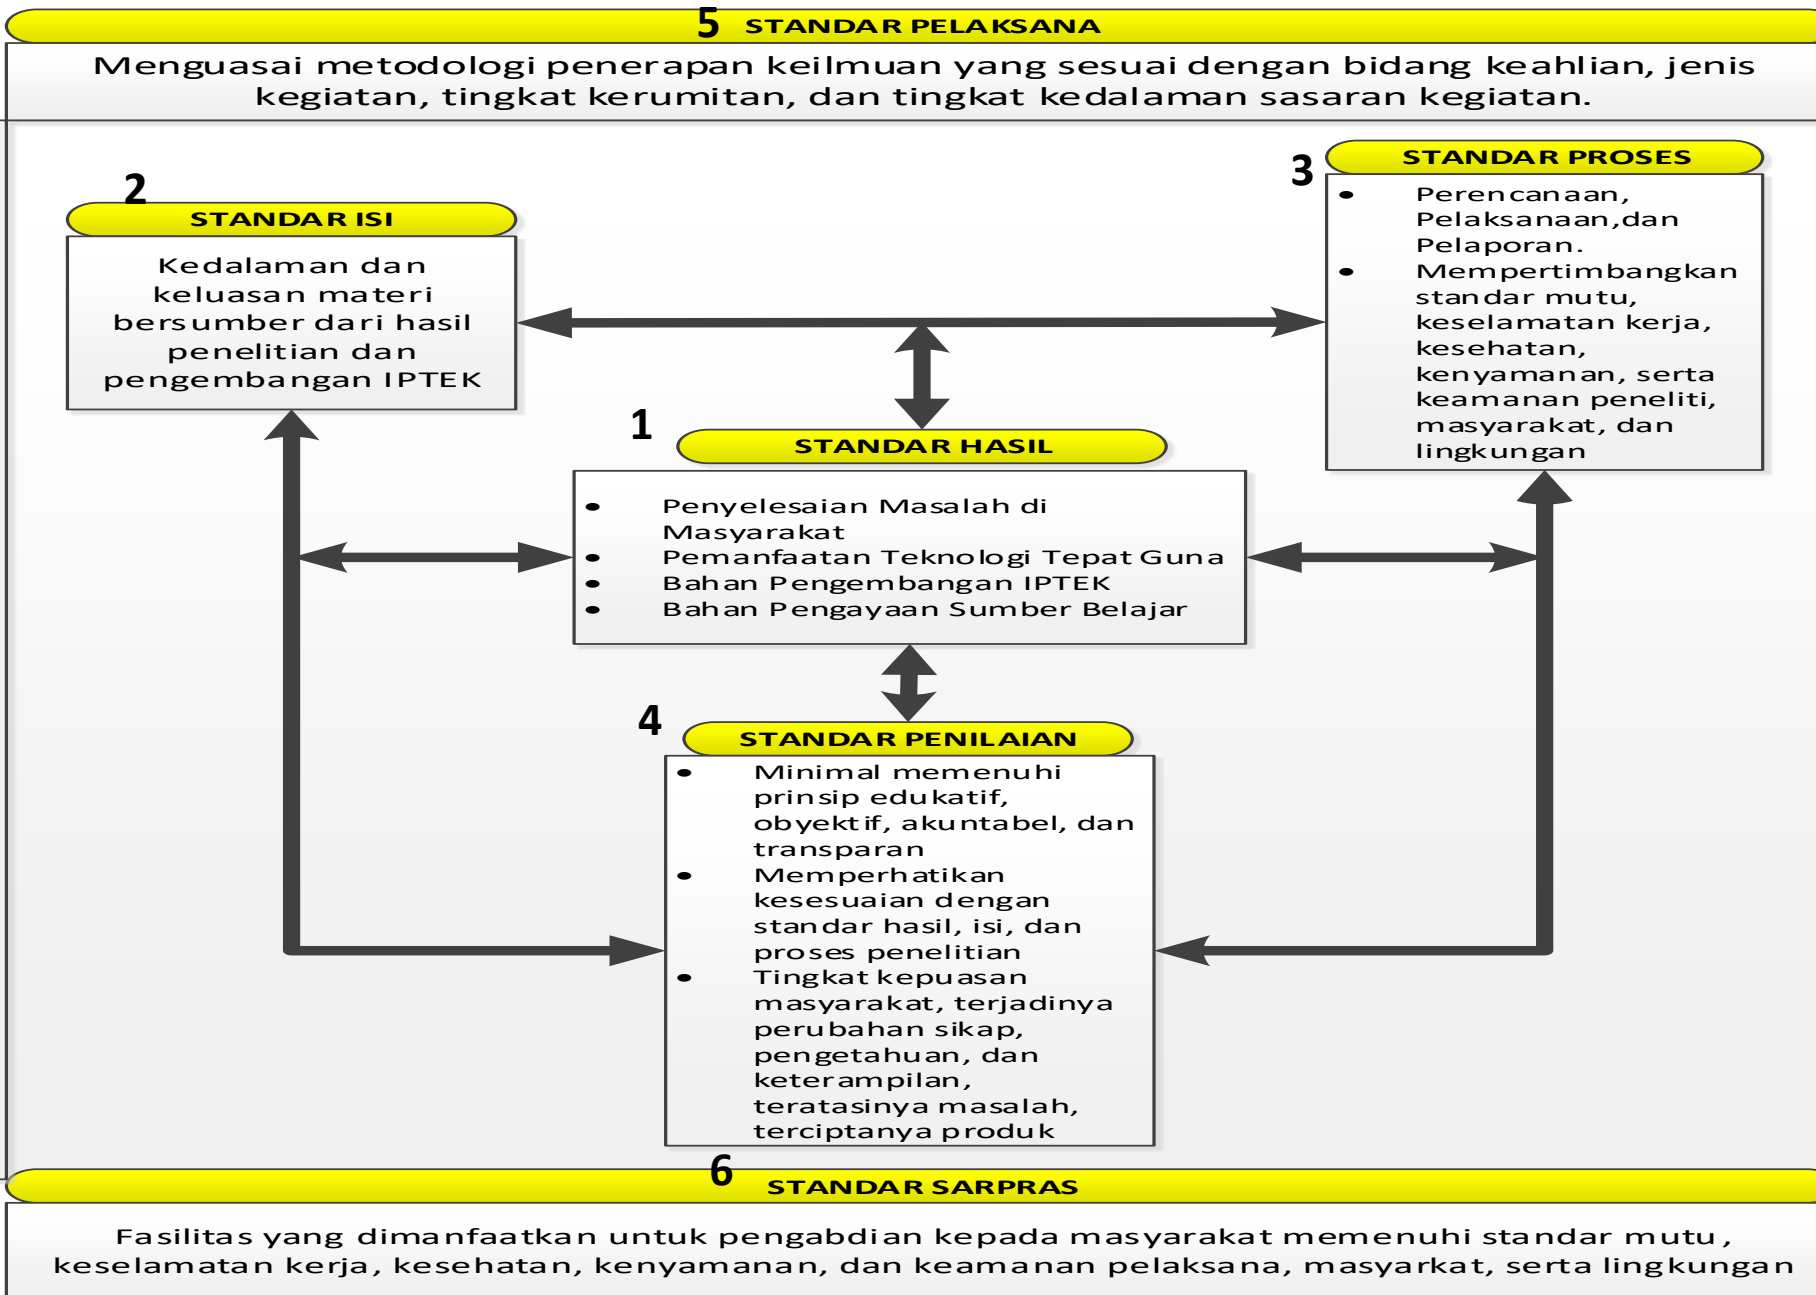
5 STANDAR PELAKSANA

Menguasai metodologi penerapan keilmuan yang sesuai dengan bidang keahlian, jenis kegiatan, tingkat kerumitan, dan tingkat kedalaman sasaran kegiatan.

2 STANDAR ISI

Kedalaman dan keluasan materi bersumber dari hasil penelitian dan pengembangan IPTEK

3 STANDAR PROSES

- Perencanaan, Pelaksanaan,dan Pelaporan.
- Mempertimbangkan standar mutu, keselamatan kerja, kesehatan, kenyamanan, serta keamanan peneliti, masyarakat, dan lingkungan

1 STANDAR HASIL

- Penyelesaian Masalah di Masyarakat
- Pemanfaatan Teknologi Tepat Guna
- Bahan Pengembangan IPTEK
- Bahan Pengayaan Sumber Belajar

4 STANDAR PENILAIAN

- Minimal memenuhi prinsip edukatif, obyektif, akuntabel, dan transparan
- Memperhatikan kesesuaian dengan standar hasil, isi, dan proses penelitian
- Tingkat kepuasan masyarakat, terjadinya perubahan sikap, pengetahuan, dan keterampilan, teratasinya masalah, terciptanya produk

6 STANDAR SARPRAS

Fasilitas yang dimanfaatkan untuk pengabdian kepada masyarakat memenuhi standar mutu, keselamatan kerja, kesehatan, kenyamanan, dan keamanan pelaksana, masyarkat, serta lingkungan